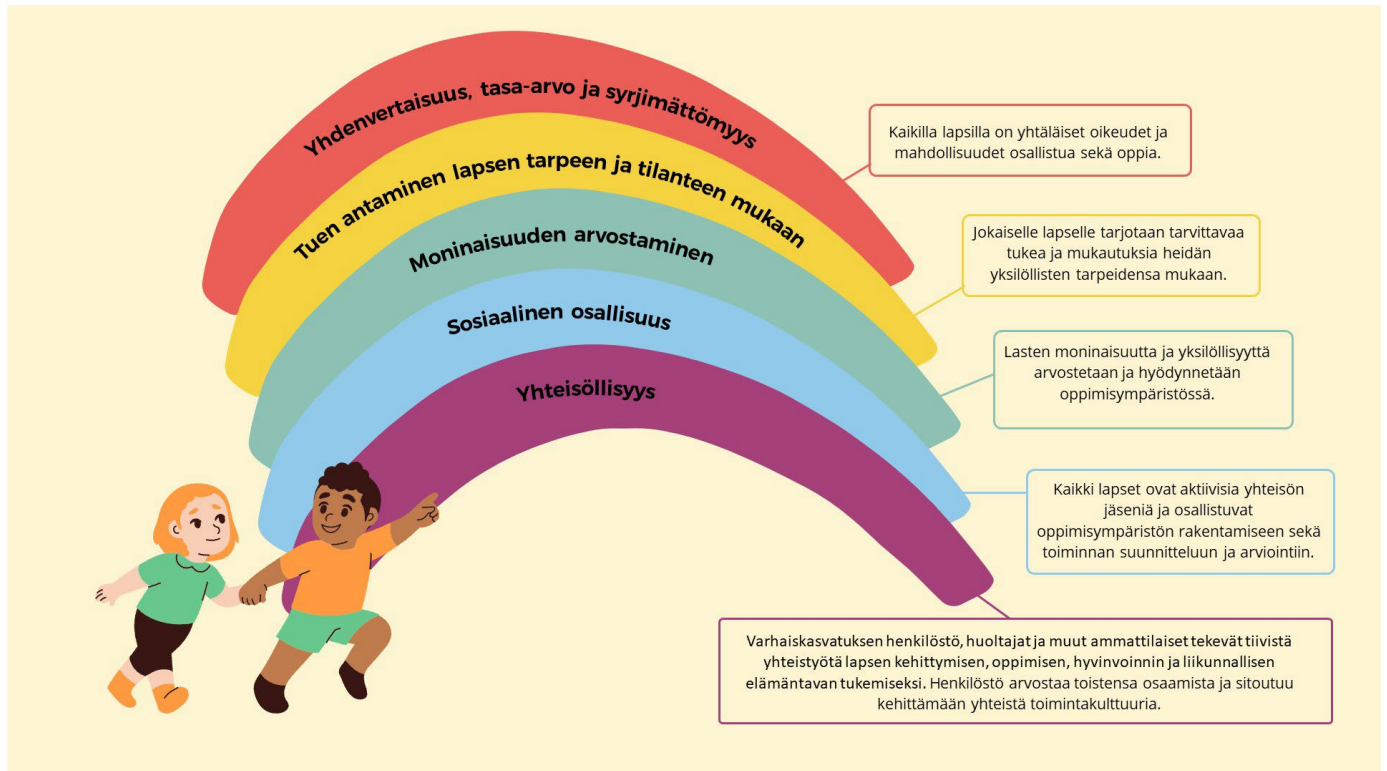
Yhdenvertaisuus, tasa-arvo ja syrjimättömyys

Tuen antaminen lapsen tarpeen ja tilanteen mukaan

Moninaisuuden arvostaminen

Sosiaalinen osallisuus

Yhteisöllisyys

Kaikilla lapsilla on yhtäläiset oikeudet ja mahdollisuudet osallistua sekä oppia.

Jokaiselle lapselle tarjotaan tarvittavaa tukea ja mukautuksia heidän yksilöllisten tarpeidensa mukaan.

Lasten moninaisuutta ja yksilöllisyyttä arvostetaan ja hyödynnetään oppimisympäristössä.

Kaikki lapset ovat aktiivisia yhteisön jäseniä ja osallistuvat oppimisympäristön rakentamiseen sekä toiminnan suunnitteluun ja arviointiin.

Varhaiskasvatuksen henkilöstö, huoltajat ja muut ammattilaiset tekevät tiivistä yhteistyötä lapsen kehittymisen, oppimisen, hyvinvoinnin ja liikunnallisen elämäntavan tukemiseksi. Henkilöstö arvostaa toistensa osaamista ja sitoutuu kehittämään yhteistä toimintakulttuuria.